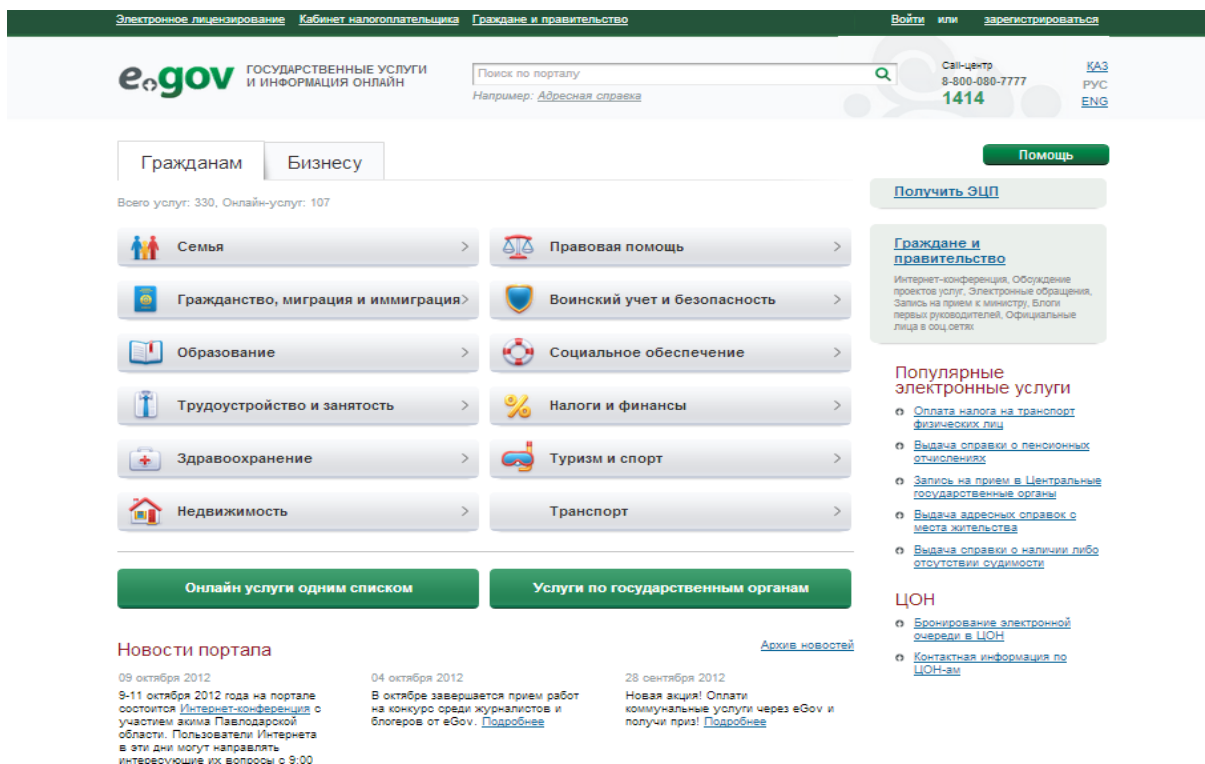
Электронное лицензирование Кабинет налогоплательщика Граждане и правительство Войти или зарегистрироваться

egov ГОСУДАРСТВЕННЫЕ УСЛУГИ И ИНФОРМАЦИЯ ОНЛАЙН

Поиск по порталу
Например: Адресная справка

Call-центр
8-800-080-7777
1414

КАЗ
РУС
ENG

Гражданам Бизнесу

Помощь

Всего услуг: 330, Онлайн-услуг: 107

Семья
Правовая помощь
Гражданство, миграция и иммиграция
Воинский учет и безопасность
Образование
Социальное обеспечение
Трудоустройство и занятость
Налоги и финансы
Здравоохранение
Туризм и спорт
Недвижимость
Транспорт

Онлайн услуги одним списком
Услуги по государственным органам

Получить ЭЦП

Граждане и правительство
Интернет-конференция, Обсуждение проектов услуг, Электронные обращения, Запись на прием к министру, Блоги первых руководителей, Официальные лица в соц.сетях

Популярные электронные услуги
Оплата налога на транспорт физических лиц
Выдача справки о пенсионных отчислениях
Запись на прием в Центральные государственные органы
Выдача адресных справок с места жительства
Выдача справки о наличии либо отсутствии судимости

ЦОН
Бронирование электронной очереди в ЦОН
Контактная информация по ЦОН-ам

Новости портала
Архив новостей

09 октября 2012
9-11 октября 2012 года на портале состоится Интернет-конференция с участием акима Павлодарской области. Пользователи Интернета в эти дни могут направлять интересующие их вопросы с 9:00

04 октября 2012
В октябре завершается прием работ на конкурс среди журналистов и блогеров от eGov. Подробнее

28 сентября 2012
Новая акция! Оплати коммунальные услуги через eGov и получи приз! Подробнее